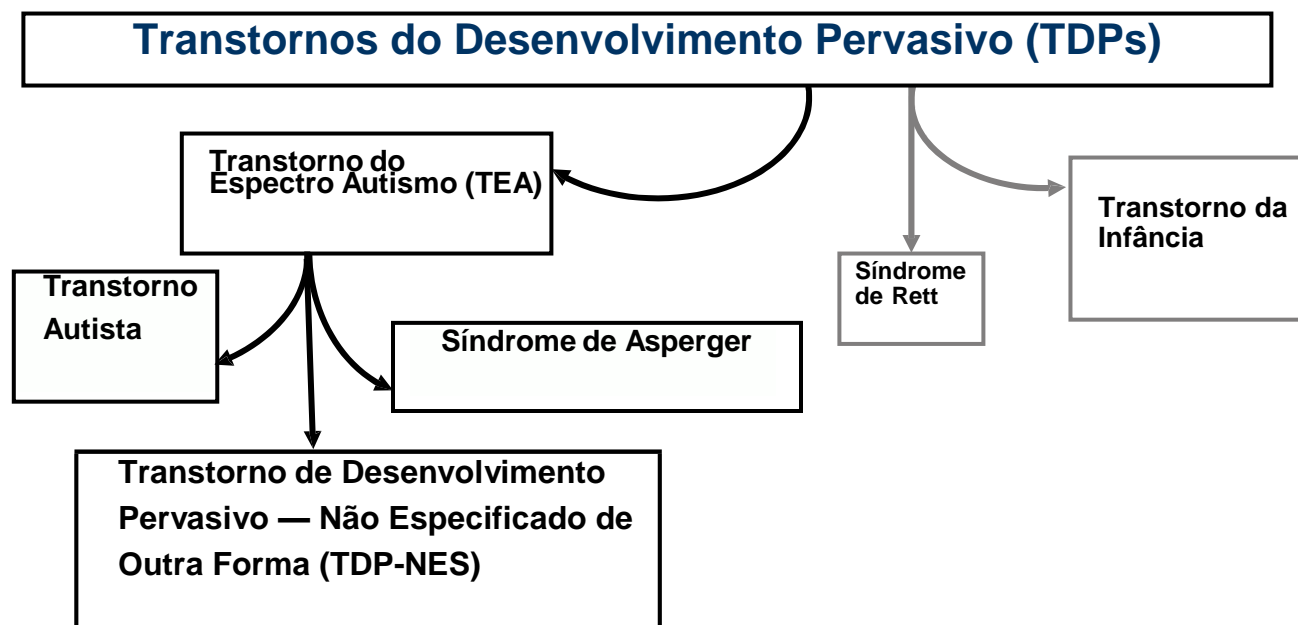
Transtornos do Desenvolvimento Pervasivo (TDPs)

Transtorno do Espectro Autismo (TEA)

Síndrome de Rett

Transtorno da Infância

Transtorno Autista

Síndrome de Asperger

Transtorno de Desenvolvimento Pervasivo — Não Especificado de Outra Forma (TDP-NES)